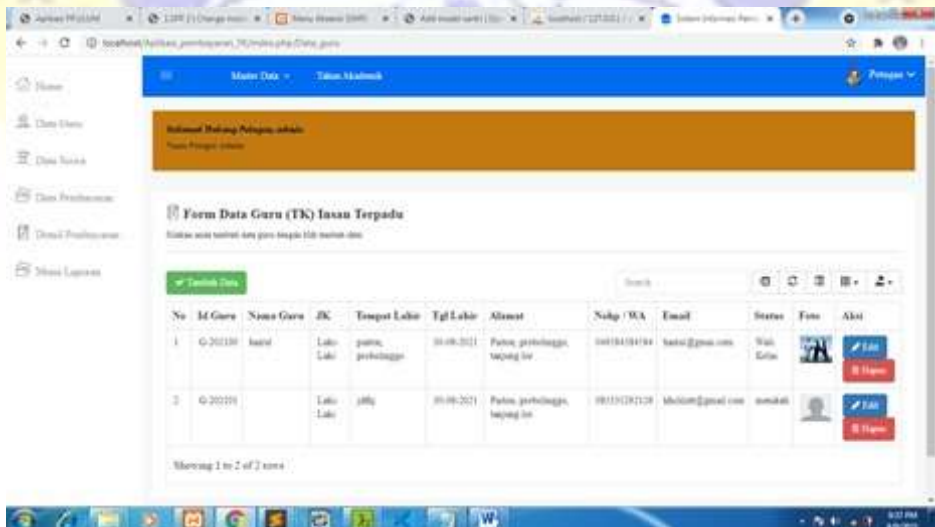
Home
Data User
Data Siswa
Data Pembayaran
Detail Pembayaran
Menu Laporan

Master Data
Tahun Akademik
Petugas

Selamat Datang Petugas admin
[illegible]

Form Data Guru (TK) Insan Terpadu
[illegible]

Tambah Data

Search

| No | Id Guru | Nama Guru | JK | Tempat Lahir | Tgl Lahir | Alamat | Nohp / WA | Email | Status | Foto | Aksi |
|---|---|---|---|---|---|---|---|---|---|---|---|
| 1 | G-20210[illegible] | haniel | Laki-Laki | paiton, probolinggo | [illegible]-2021 | Paiton, probolinggo, tanjung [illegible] | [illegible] | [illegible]@gmail.com | Wali Kelas | | Edit Hapus |
| 2 | G-20210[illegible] | | Laki-Laki | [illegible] | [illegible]-2021 | Paiton, probolinggo, tanjung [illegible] | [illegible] | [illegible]@gmail.com | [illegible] | | Edit Hapus |

Showing 1 to 2 of 2 rows